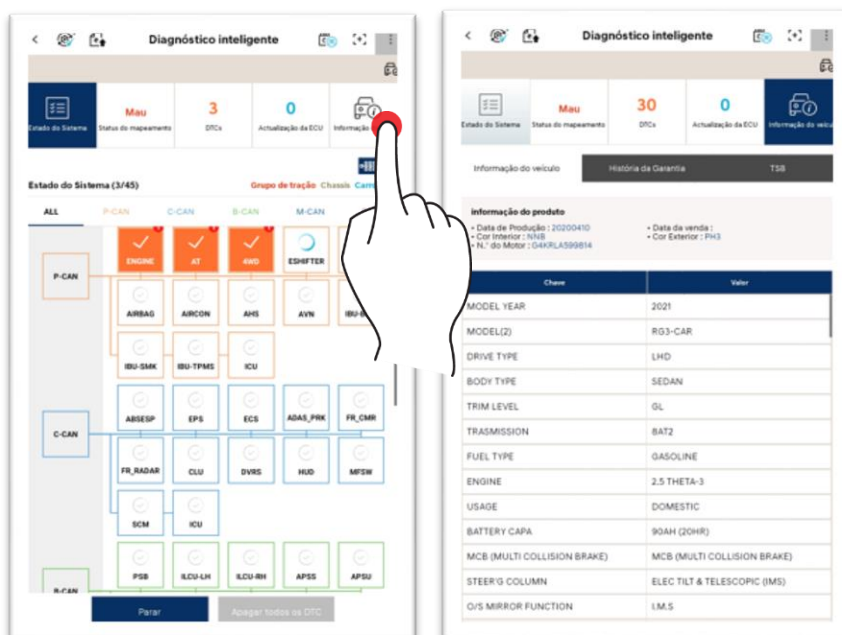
Diagnóstico inteligente

Estado do Sistema | Mau Status do mapeamento | 3 DTCs | 0 Actualização da ECU | Informação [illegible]

Estado do Sistema (3/45)

Grupo de tração Chassis Carr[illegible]

ALL P-CAN C-CAN B-CAN M-CAN

P-CAN
ENGINE AT 4WD ESHIFTER
AIRBAG AIRCON AHS AVN IBU-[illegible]
IBU-SMK IBU-TPMS ICU

C-CAN
ABSESP EPS ECS ADAS_PRK FR_CMR
FR_RADAR CLU DVRS HUD MFSW
SCM ICU

B-CAN
PSB ILCU-LH ILCU-RH APSS APSU

Parar Apagar todos os DTC

Diagnóstico inteligente

Estado do Sistema | Mau Status do mapeamento | 30 DTCs | 0 Actualização da ECU | Informação do veícu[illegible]

Informação do veículo | História da Garantia | TSB

informação do produto
• Data de Produção : 20200410
• Cor Interior : NNB
• N.° do Motor : G4KRLA599814
• Data da venda :
• Cor Exterior : PH3

| Chave | Valor |
|---|---|
| MODEL YEAR | 2021 |
| MODEL(2) | RG3-CAR |
| DRIVE TYPE | LHD |
| BODY TYPE | SEDAN |
| TRIM LEVEL | GL |
| TRASMISSION | BAT2 |
| FUEL TYPE | GASOLINE |
| ENGINE | 2.5 THETA-3 |
| USAGE | DOMESTIC |
| BATTERY CAPA | 90AH (20HR) |
| MCB (MULTI COLLISION BRAKE) | MCB (MULTI COLLISION BRAKE) |
| STEER'G COLUMN | ELEC TILT & TELESCOPIC (IMS) |
| O/S MIRROR FUNCTION | I.M.S |